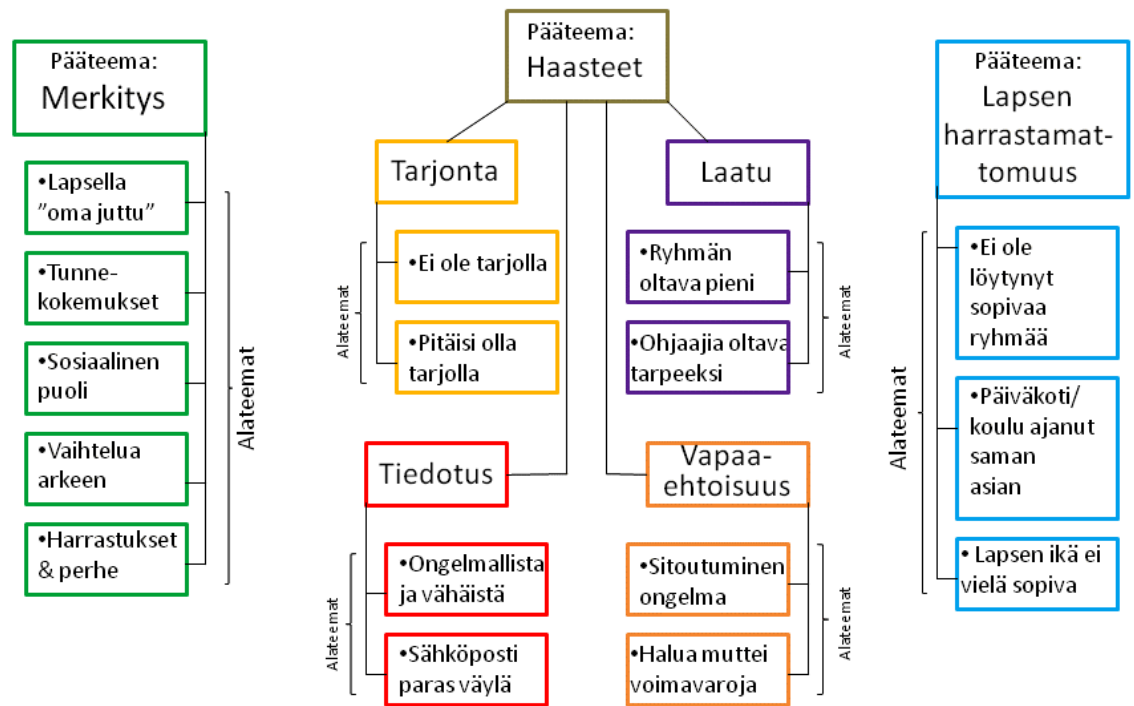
Pääteema:
Merkitys

•Lapsella "oma juttu"

•Tunnekokemukset

•Sosiaalinen puoli

•Vaihtelua arkeen

•Harrastukset & perhe

Alateemat

Pääteema:
Haasteet

Tarjonta

•Ei ole tarjolla

•Pitäisi olla tarjolla

Alateemat

Laatu

•Ryhmän oltava pieni

•Ohjaajia oltava tarpeeksi

Alateemat

Tiedotus

•Ongelmallista ja vähäistä

•Sähköposti paras väylä

Alateemat

Vapaaehtoisuus

•Sitoutuminen ongelma

•Halua muttei voimavaroja

Alateemat

Pääteema:
Lapsen harrastamattomuus

•Ei ole löytynyt sopivaa ryhmää

•Päiväkoti/ koulu ajanut saman asian

• Lapsen ikä ei vielä sopiva

Alateemat